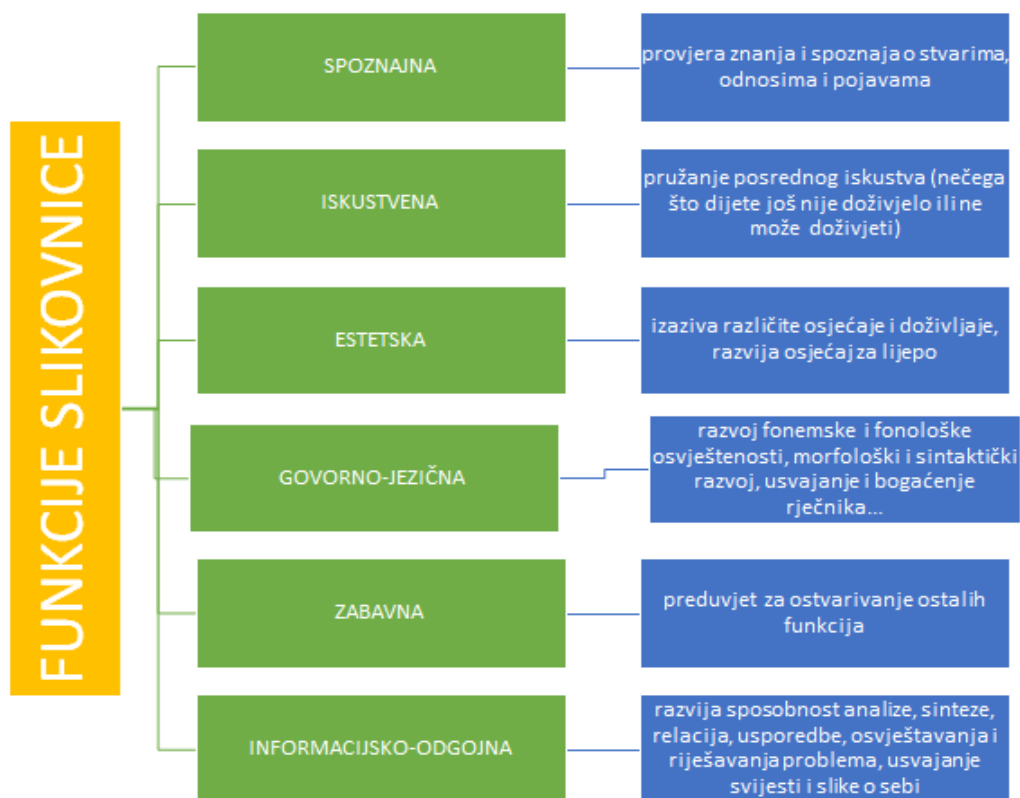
FUNKCIJE SLIKOVNICE

SPOZNAJNA

provjera znanja i spoznaja o stvarima, odnosima i pojavama

ISKUSTVENA

pružanje posrednog iskustva (nečega što dijete još nije doživjelo ili ne može doživjeti)

ESTETSKA

izaziva različite osjećaje i doživljaje, razvija osjećaj za lijepo

GOVORNO-JEZIČNA

razvoj fonemske i fonološke osvještenosti, morfološki i sintaktički razvoj, usvajanje i bogaćenje rječnika...

ZABAVNA

preduvjet za ostvarivanje ostalih funkcija

INFORMACIJSKO-ODGOJNA

razvija sposobnost analize, sinteze, relacija, usporedbe, osvještavanja i rješavanja problema, usvajanje svijesti i slike o sebi